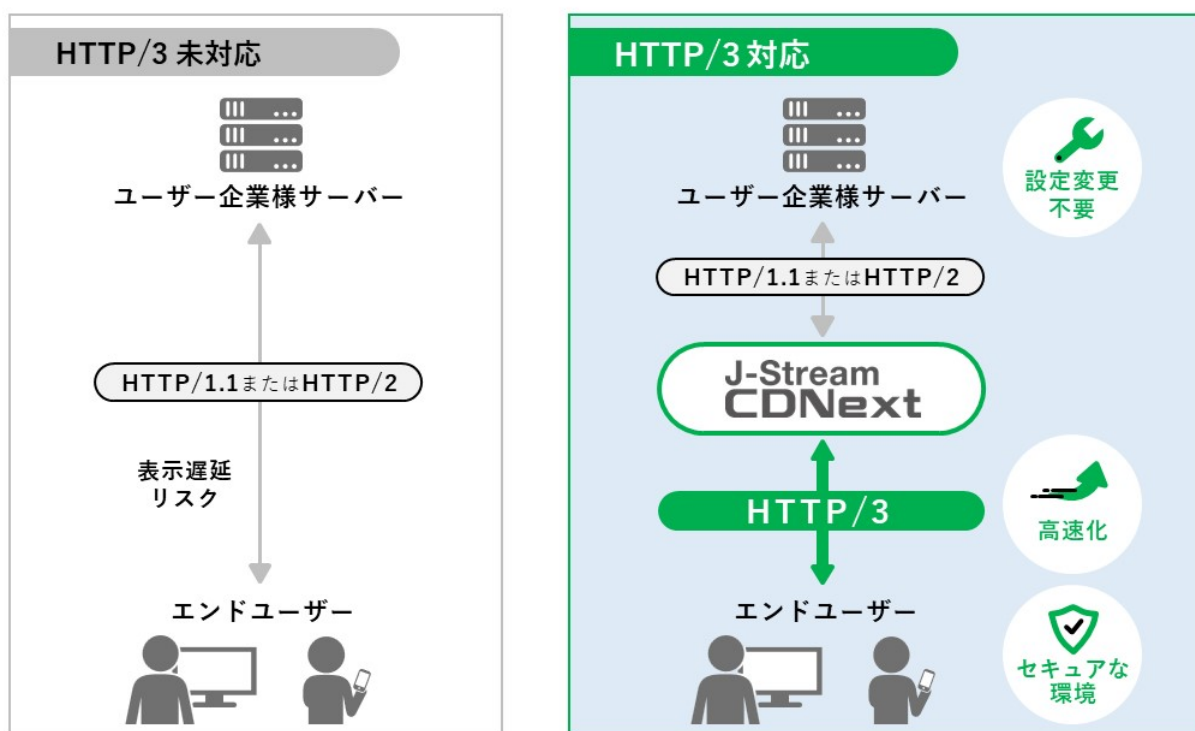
HTTP/3 未対応

ユーザー企業様サーバー

HTTP/1.1またはHTTP/2

表示遅延
リスク

エンドユーザー

HTTP/3 対応

ユーザー企業様サーバー

設定変更
不要

HTTP/1.1またはHTTP/2

J-Stream
CDNext

HTTP/3

高速化

エンドユーザー

セキュアな
環境